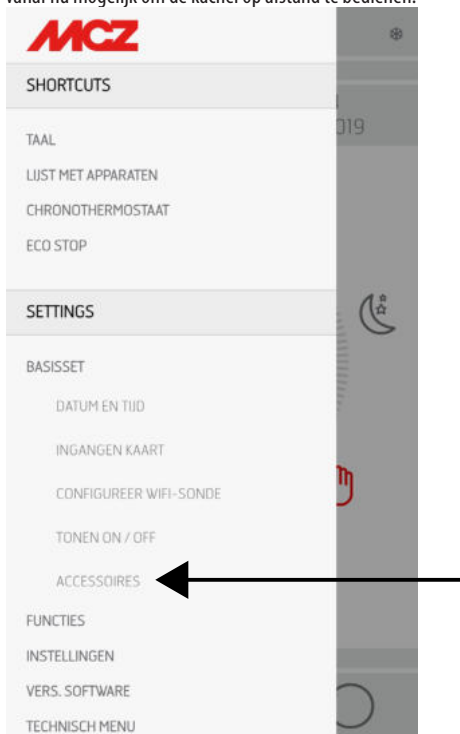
vanaf nu mogelijk om de kachel op afstand te bedienen.

MCZ

SHORTCUTS

TAAL
LIJST MET APPARATEN
CHRONOTHERMOSTAAT
ECO STOP

SETTINGS

BASISSET
DATUM EN TIJD
INGANGEN KAART
CONFIGUREER WIFI-SONDE
TONEN ON / OFF
ACCESSOIRES
FUNCTIES
INSTELLINGEN
VERS. SOFTWARE
TECHNISCH MENU

019